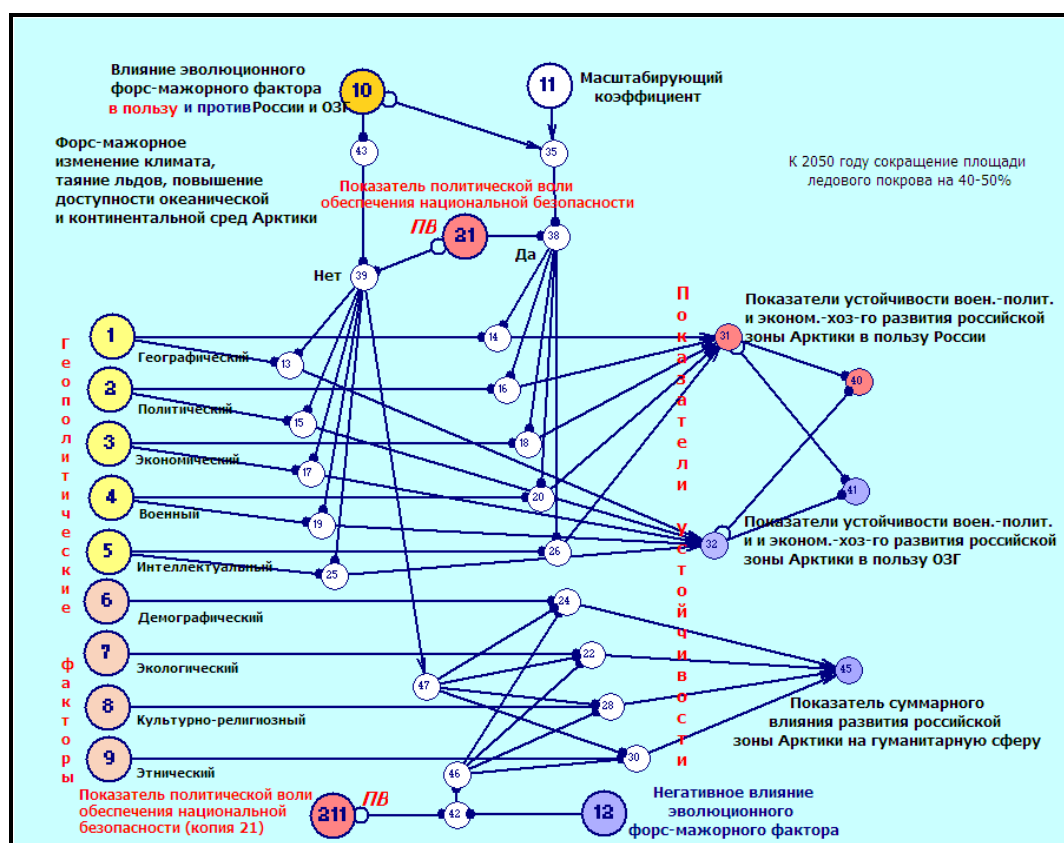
Влияние эволюционного форс-мажорного фактора в пользу и противРоссии и ОЗГ

10

11

Масштабирующий коэффициент

Форс-мажорное изменение климата, таяние льдов, повышение доступности океанической и континентальной сред Арктики

43

35

К 2050 году сокращение площади ледового покрова на 40-50%

Показатель политической воли обеспечения национальной безопасности

ПВ

21

38

Да

Нет

39

Геополитические факторы

Показатели устойчивости

Показатели устойчивости воен.-полит. и эконом.-хоз-го развития российской зоны Арктики в пользу России

1

Географический

2

Политический

3

Экономический

4

Военный

5

Интеллектуальный

6

Демографический

7

Экологический

8

Культурно-религиозный

9

Этнический

13

14

15

16

17

18

19

20

25

26

31

40

41

32

Показатели устойчивости воен.-полит. и и эконом.-хоз-го развития российской зоны Арктики в пользу ОЗГ

24

22

47

28

30

45

46

Показатель суммарного влияния развития российской зоны Арктики на гуманитарную сферу

Показатель политической воли обеспечения национальной безопасности (копия 21)

211

ПВ

42

12

Негативное влияние эволюционного форс-мажорного фактора